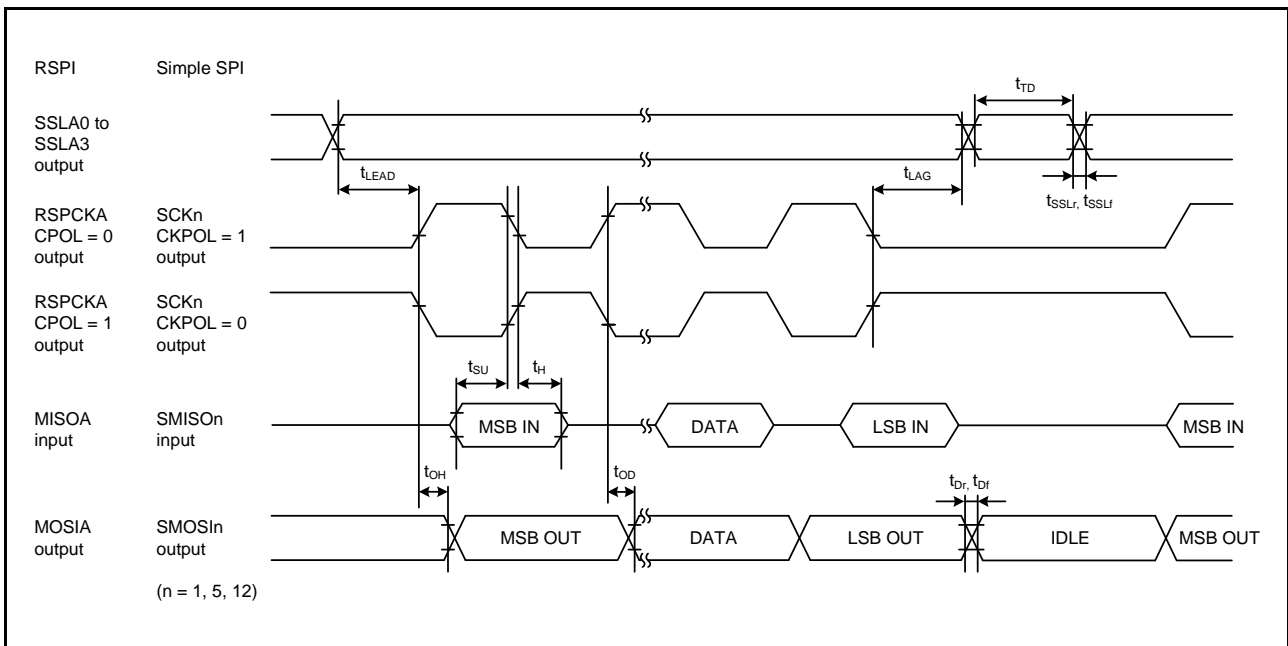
RSPI Simple SPI

$t_{TD}$

SSLA0 to SSLA3 output

$t_{LEAD}$

$t_{LAG}$

$t_{SSLr}$, $t_{SSLf}$

RSPCKA CPOL = 0 output

SCKn CKPOL = 1 output

RSPCKA CPOL = 1 output

SCKn CKPOL = 0 output

$t_{SU}$

$t_{H}$

MISOA input

SMISOn input

MSB IN

DATA

LSB IN

MSB IN

$t_{OH}$

$t_{OD}$

$t_{Dr}$, $t_{Df}$

MOSIA output

SMOSIn output

MSB OUT

DATA

LSB OUT

IDLE

MSB OUT

(n = 1, 5, 12)